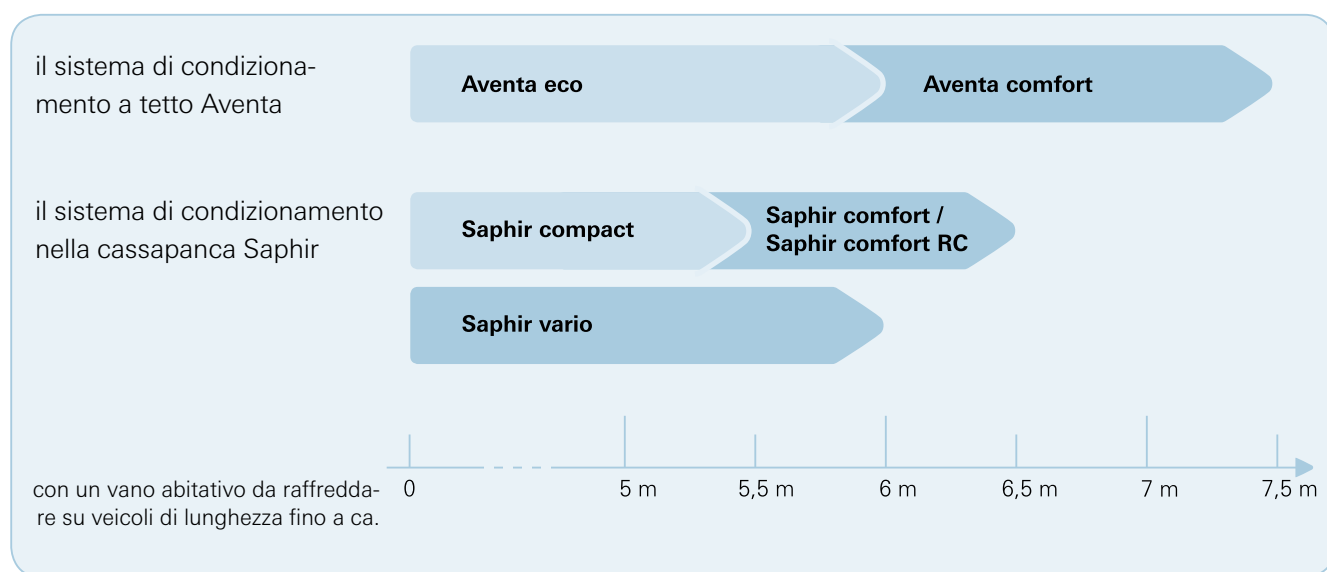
il sistema di condizionamento a tetto Aventa

Aventa eco

Aventa comfort

il sistema di condizionamento nella cassapanca Saphir

Saphir compact

Saphir comfort / Saphir comfort RC

Saphir vario

con un vano abitativo da raffreddare su veicoli di lunghezza fino a ca.

0

5 m

5,5 m

6 m

6,5 m

7 m

7,5 m